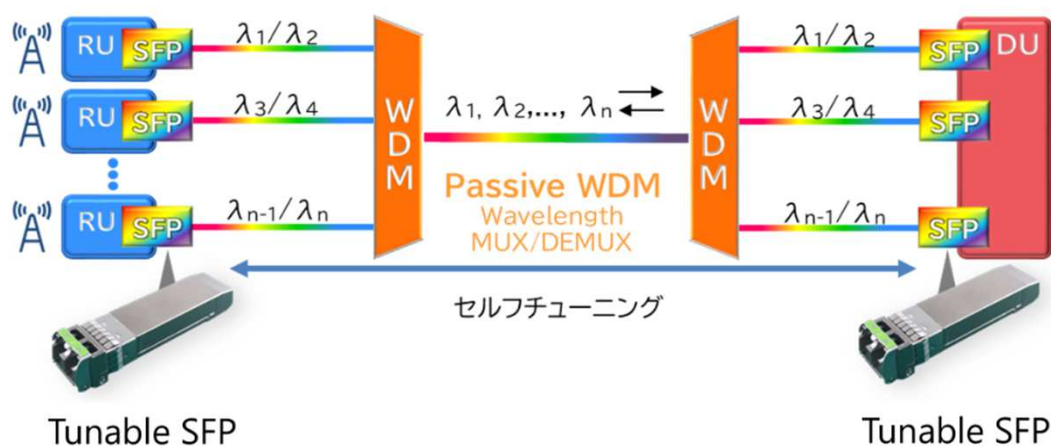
RU SFP $\lambda_1/\lambda_2$

RU SFP $\lambda_3/\lambda_4$

RU SFP $\lambda_{n-1}/\lambda_n$

WDM

$\lambda_1, \lambda_2, \ldots, \lambda_n$

Passive WDM
Wavelength
MUX/DEMUX

WDM

$\lambda_1/\lambda_2$ SFP DU

$\lambda_3/\lambda_4$ SFP

$\lambda_{n-1}/\lambda_n$ SFP

セルフチューニング

Tunable SFP

Tunable SFP